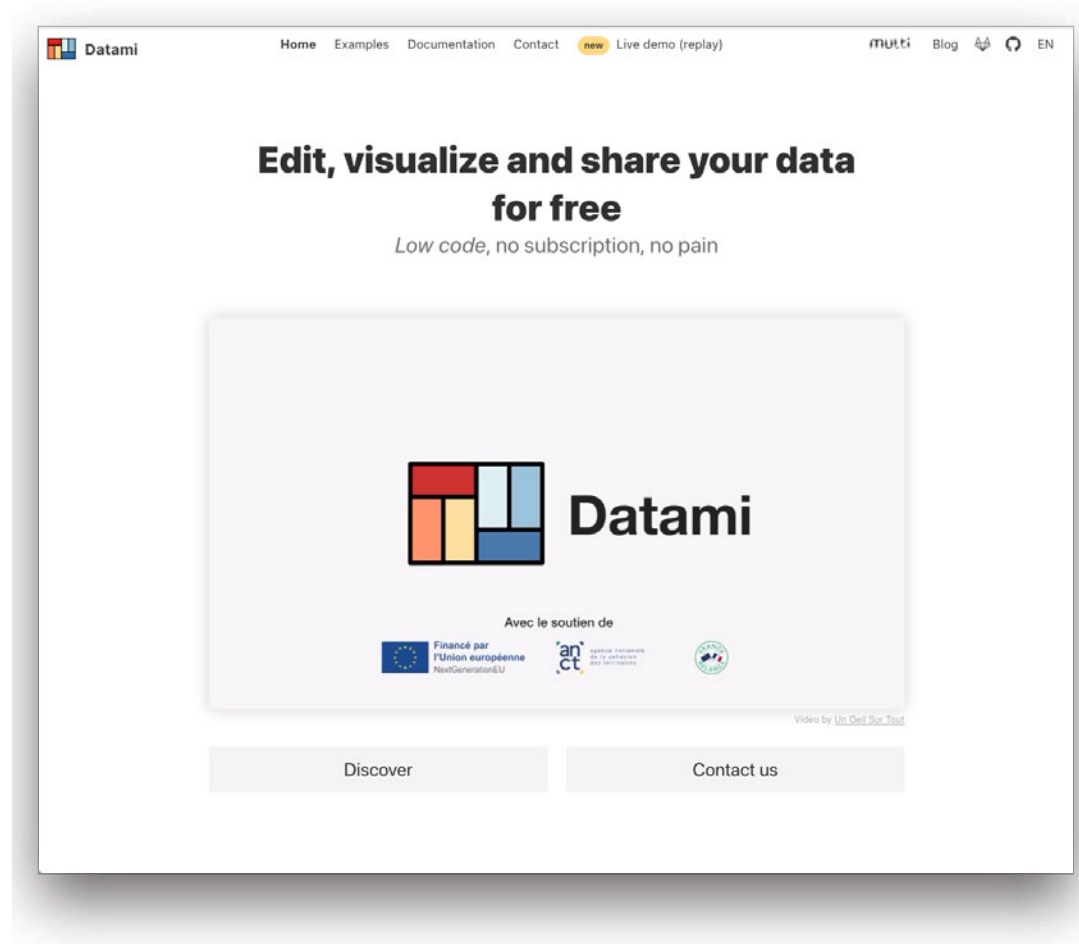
Datami

Home Examples Documentation Contact new Live demo (replay)

mutti Blog EN

Edit, visualize and share your data for free

*Low code*, no subscription, no pain

Datami

Avec le soutien de

Financé par l'Union européenne NextGenerationEU

an ct agence nationale de la cohésion des territoires

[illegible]

Video by Un Oeil Sur Tout

Discover

Contact us